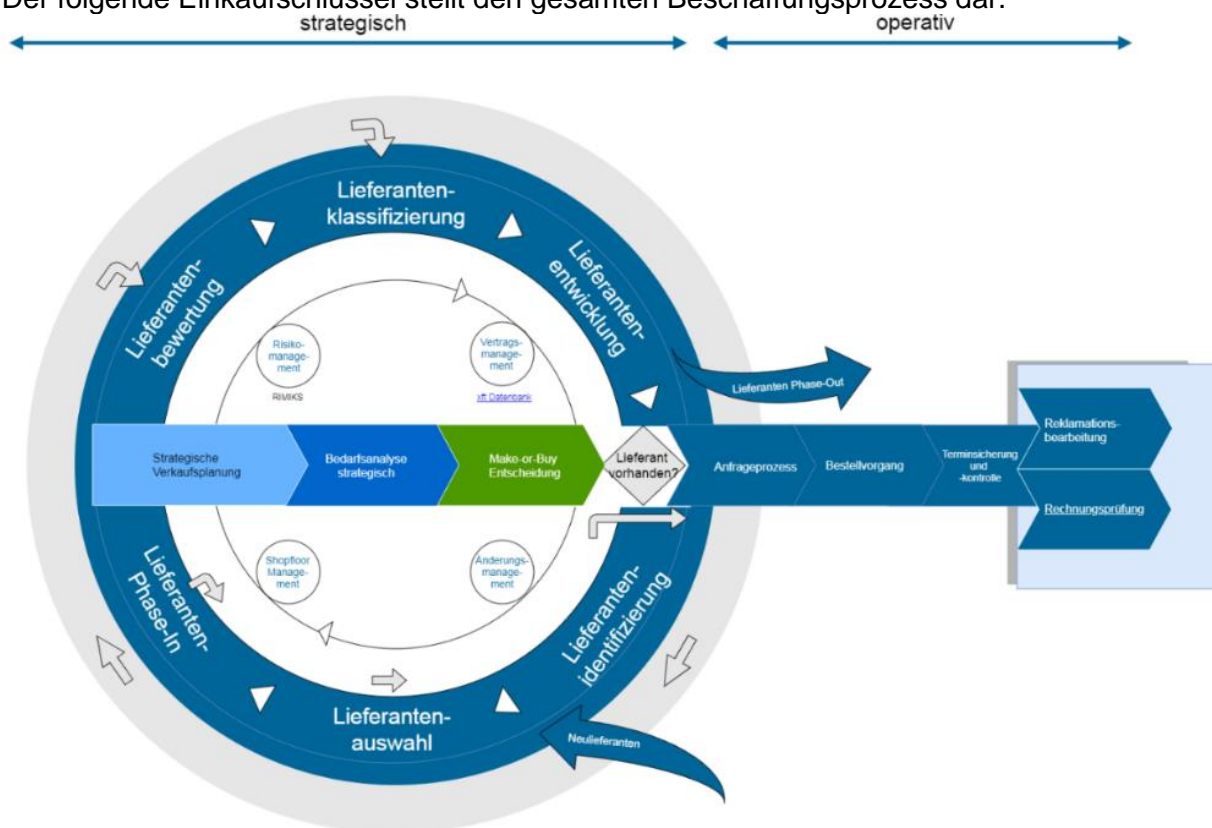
Der folgende Einkaufschlüssel stellt den gesamten Beschaffungsprozess dar.

strategisch

operativ

Lieferanten-klassifizierung

Lieferanten-entwicklung

Lieferanten-bewertung

Risiko-management

RIMIKS

Vertrags-management

xft Datenbank

Lieferanten Phase-Out

Strategische Verkaufsplanung

Bedarfsanalyse strategisch

Make-or-Buy Entscheidung

Lieferant vorhanden?

Anfrageprozess

Bestellvorgang

Terminsicherung und -kontrolle

Reklamationsbearbeitung

Rechnungsprüfung

Shopfloor Management

Änderungs-management

Lieferanten-Phase-In

Lieferanten-identifizierung

Lieferanten-auswahl

Neulieferanten